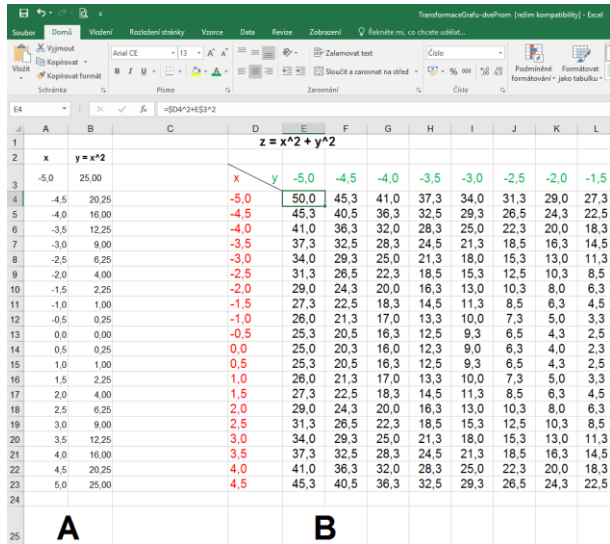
TransformaceGrafu-dveProm [režim kompatibility] - Excel

Soubor Domů Vložení Rozložení stránky Vzorce Data Revize Zobrazení Řekněte mi, co chcete udělat...

Vložit Vyjmout Kopírovat Kopírovat formát Schránka
Arial CE 13 A A
B I U
Písmo
Zalamovat text
Sloučit a zarovnat na střed
Zarovnání
Číslo
% 000
Číslo
Podmíněné formátování
Formátovat jako tabulku

E4 $f_x$ =$D4^2+E$3^2

| | A | B | C | D | E | F | G | H | I | J | K | L |
|---|---|---|---|---|---|---|---|---|---|---|---|---|
| 1 | | | | | z = x^2 + y^2 | | | | | | | |
| 2 | x | y = x^2 | | | | | | | | | | |
| 3 | -5,0 | 25,00 | | x y | -5,0 | -4,5 | -4,0 | -3,5 | -3,0 | -2,5 | -2,0 | -1,5 |
| 4 | -4,5 | 20,25 | | -5,0 | 50,0 | 45,3 | 41,0 | 37,3 | 34,0 | 31,3 | 29,0 | 27,3 |
| 5 | -4,0 | 16,00 | | -4,5 | 45,3 | 40,5 | 36,3 | 32,5 | 29,3 | 26,5 | 24,3 | 22,5 |
| 6 | -3,5 | 12,25 | | -4,0 | 41,0 | 36,3 | 32,0 | 28,3 | 25,0 | 22,3 | 20,0 | 18,3 |
| 7 | -3,0 | 9,00 | | -3,5 | 37,3 | 32,5 | 28,3 | 24,5 | 21,3 | 18,5 | 16,3 | 14,5 |
| 8 | -2,5 | 6,25 | | -3,0 | 34,0 | 29,3 | 25,0 | 21,3 | 18,0 | 15,3 | 13,0 | 11,3 |
| 9 | -2,0 | 4,00 | | -2,5 | 31,3 | 26,5 | 22,3 | 18,5 | 15,3 | 12,5 | 10,3 | 8,5 |
| 10 | -1,5 | 2,25 | | -2,0 | 29,0 | 24,3 | 20,0 | 16,3 | 13,0 | 10,3 | 8,0 | 6,3 |
| 11 | -1,0 | 1,00 | | -1,5 | 27,3 | 22,5 | 18,3 | 14,5 | 11,3 | 8,5 | 6,3 | 4,5 |
| 12 | -0,5 | 0,25 | | -1,0 | 26,0 | 21,3 | 17,0 | 13,3 | 10,0 | 7,3 | 5,0 | 3,3 |
| 13 | 0,0 | 0,00 | | -0,5 | 25,3 | 20,5 | 16,3 | 12,5 | 9,3 | 6,5 | 4,3 | 2,5 |
| 14 | 0,5 | 0,25 | | 0,0 | 25,0 | 20,3 | 16,0 | 12,3 | 9,0 | 6,3 | 4,0 | 2,3 |
| 15 | 1,0 | 1,00 | | 0,5 | 25,3 | 20,5 | 16,3 | 12,5 | 9,3 | 6,5 | 4,3 | 2,5 |
| 16 | 1,5 | 2,25 | | 1,0 | 26,0 | 21,3 | 17,0 | 13,3 | 10,0 | 7,3 | 5,0 | 3,3 |
| 17 | 2,0 | 4,00 | | 1,5 | 27,3 | 22,5 | 18,3 | 14,5 | 11,3 | 8,5 | 6,3 | 4,5 |
| 18 | 2,5 | 6,25 | | 2,0 | 29,0 | 24,3 | 20,0 | 16,3 | 13,0 | 10,3 | 8,0 | 6,3 |
| 19 | 3,0 | 9,00 | | 2,5 | 31,3 | 26,5 | 22,3 | 18,5 | 15,3 | 12,5 | 10,3 | 8,5 |
| 20 | 3,5 | 12,25 | | 3,0 | 34,0 | 29,3 | 25,0 | 21,3 | 18,0 | 15,3 | 13,0 | 11,3 |
| 21 | 4,0 | 16,00 | | 3,5 | 37,3 | 32,5 | 28,3 | 24,5 | 21,3 | 18,5 | 16,3 | 14,5 |
| 22 | 4,5 | 20,25 | | 4,0 | 41,0 | 36,3 | 32,0 | 28,3 | 25,0 | 22,3 | 20,0 | 18,3 |
| 23 | 5,0 | 25,00 | | 4,5 | 45,3 | 40,5 | 36,3 | 32,5 | 29,3 | 26,5 | 24,3 | 22,5 |
| 25 | A | | | | B | | | | | | | |